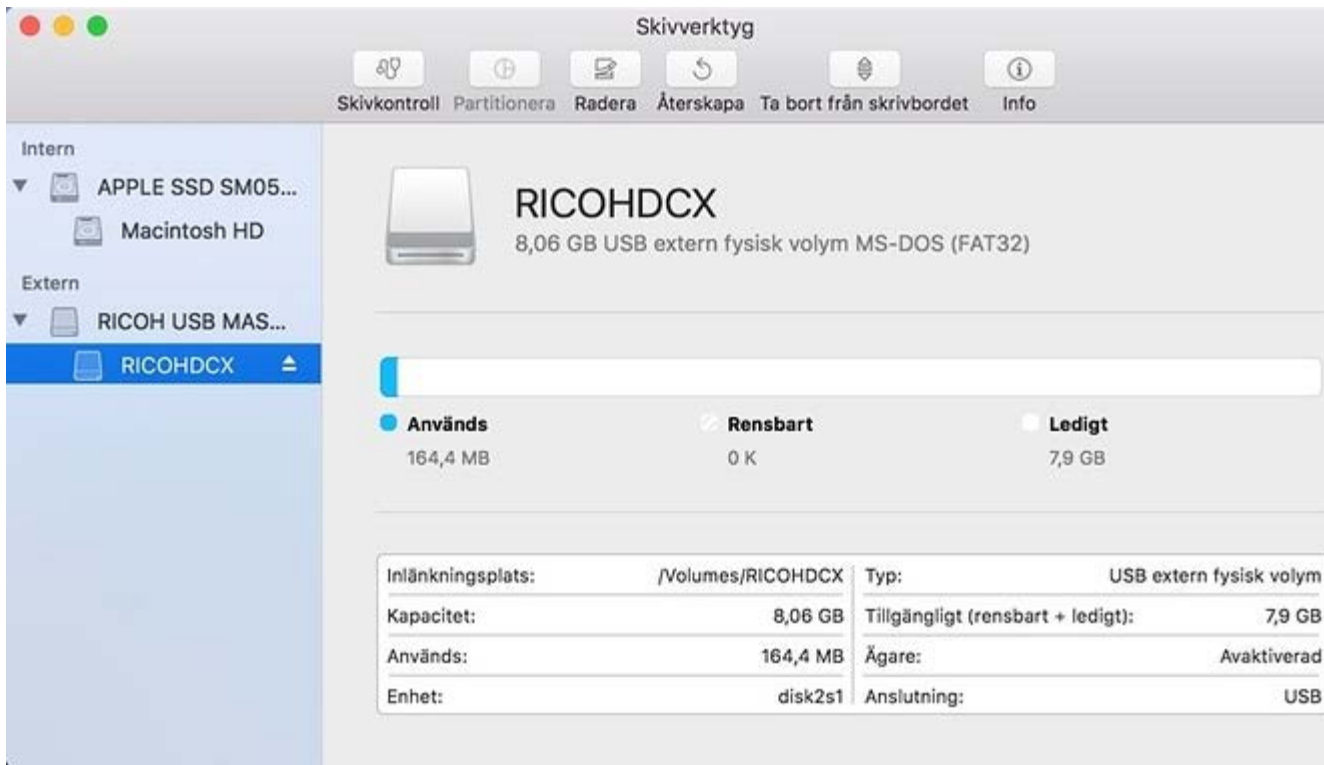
Skivverktyg

Skivkontroll Partitionera Radera Återskapa Ta bort från skrivbordet Info

Intern
APPLE SSD SM05...
Macintosh HD
Extern
RICOH USB MAS...
RICOHDCX

RICOHDCX
8,06 GB USB extern fysisk volym MS-DOS (FAT32)

Används
164,4 MB

Rensbart
0 K

Ledigt
7,9 GB

| | | | |
|---|---|---|---|
| Inlänkningsplats: | /Volumes/RICOHDCX | Typ: | USB extern fysisk volym |
| Kapacitet: | 8,06 GB | Tillgängligt (rensbart + ledigt): | 7,9 GB |
| Används: | 164,4 MB | Ägare: | Avaktiverad |
| Enhet: | disk2s1 | Anslutning: | USB |